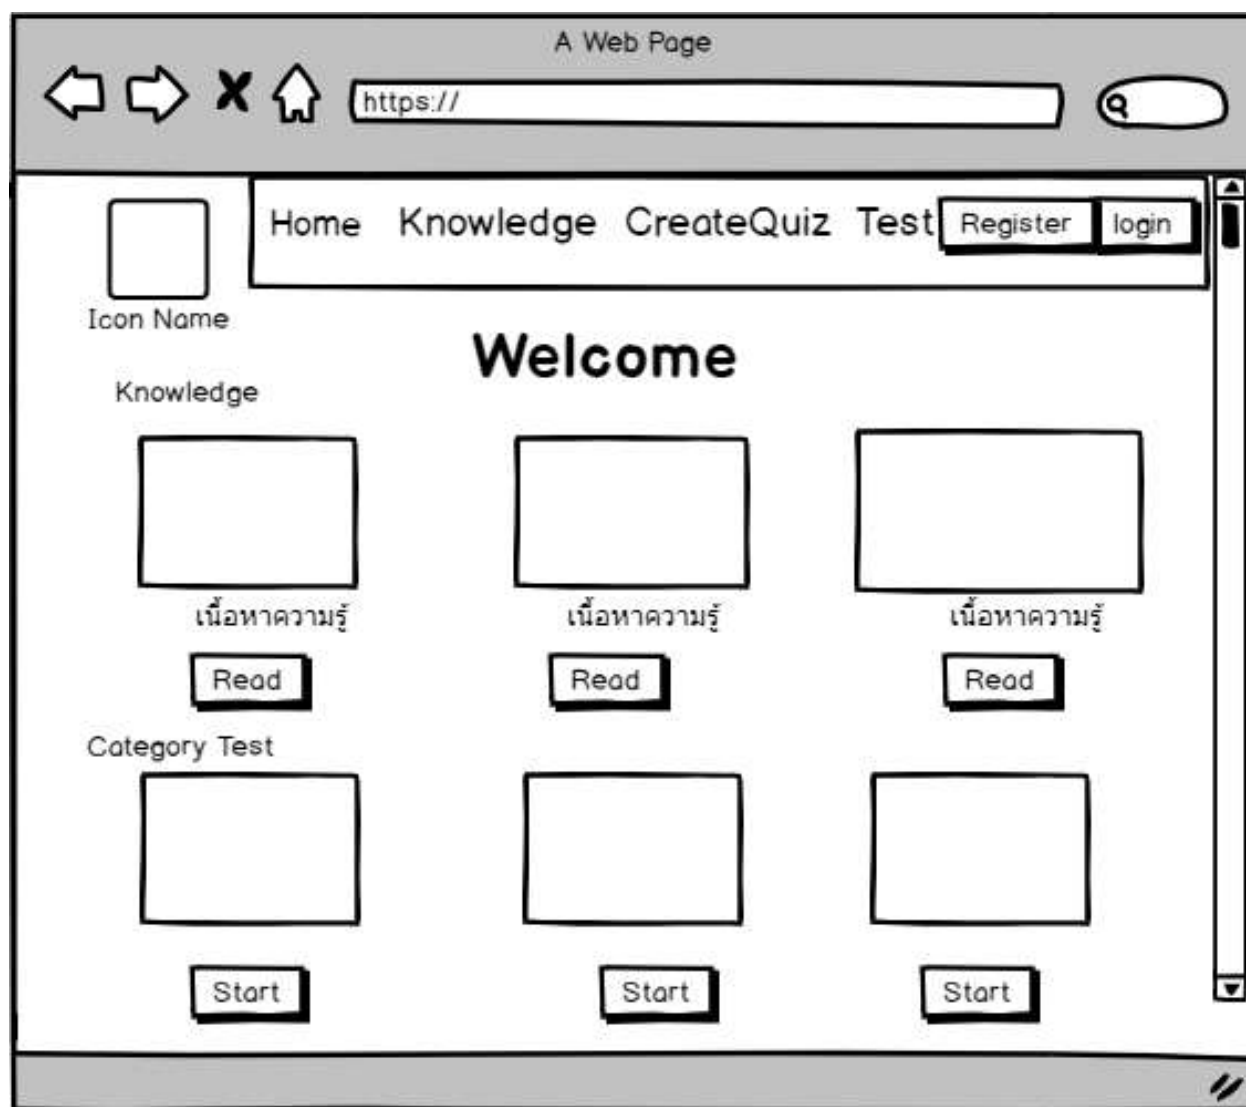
A Web Page

https://

Home Knowledge CreateQuiz Test Register login

Icon Name

Welcome

Knowledge

เนื้อหาความรู้

Read

เนื้อหาความรู้

Read

เนื้อหาความรู้

Read

Category Test

Start

Start

Start